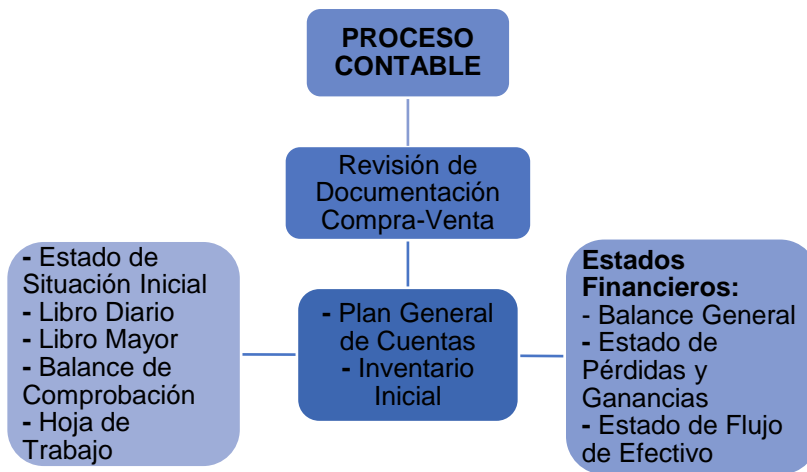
PROCESO CONTABLE

Revisión de Documentación Compra-Venta

- Estado de Situación Inicial
- Libro Diario
- Libro Mayor
- Balance de Comprobación
- Hoja de Trabajo

- Plan General de Cuentas
- Inventario Inicial

Estados Financieros:
- Balance General
- Estado de Pérdidas y Ganancias
- Estado de Flujo de Efectivo